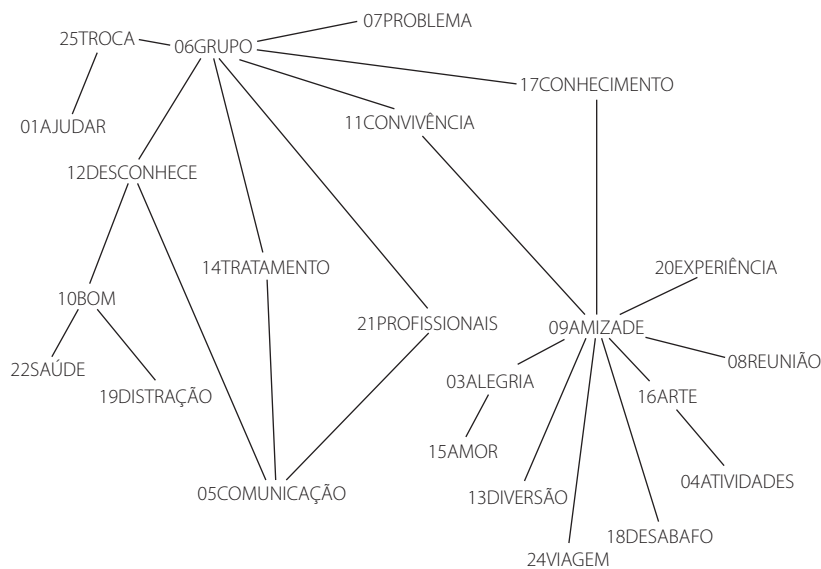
07PROBLEMA
25TROCA
06GRUPO
01AJUDAR
17CONHECIMENTO
11CONVIVÊNCIA
12DESCONHECE
14TRATAMENTO
20EXPERIÊNCIA
10BOM
21PROFISSIONAIS
09AMIZADE
08REUNIÃO
22SAÚDE
03ALEGRIA
19DISTRAÇÃO
16ARTE
15AMOR
04ATIVIDADES
05COMUNICAÇÃO
13DIVERSÃO
18DESABAFO
24VIAGEM